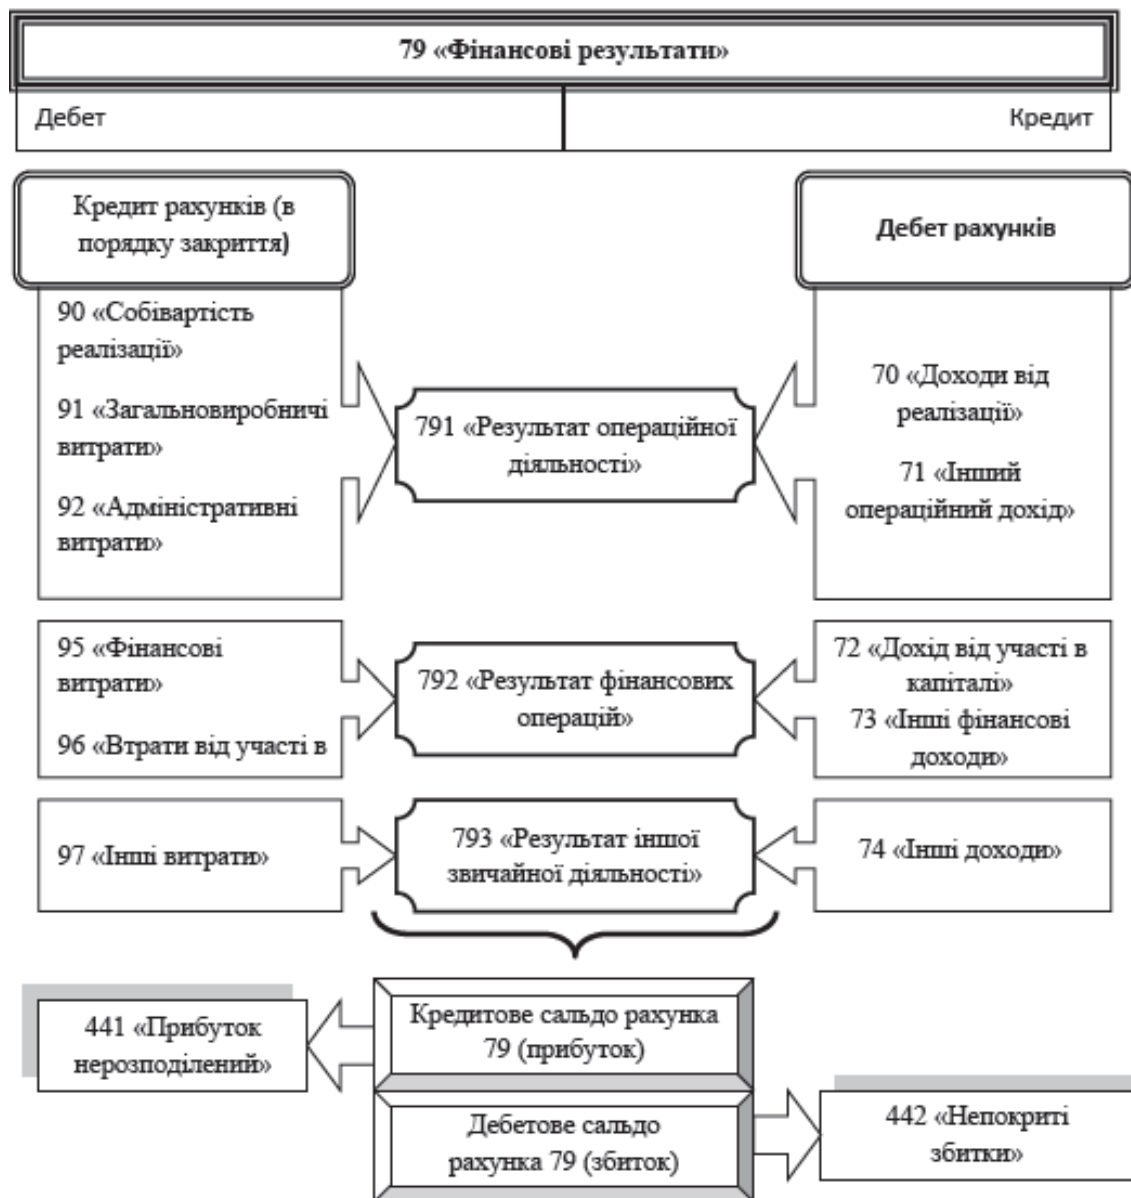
79 «Фінансові результати»

Дебет

Кредит

Кредит рахунків (в порядку закриття)

Дебет рахунків

90 «Собівартість реалізації»

91 «Загальновиробничі витрати»

92 «Адміністративні витрати»

791 «Результат операційної діяльності»

70 «Доходи від реалізації»

71 «Інший операційний дохід»

95 «Фінансові витрати»

96 «Втрати від участі в

792 «Результат фінансових операцій»

72 «Дохід від участі в капіталі»

73 «Інші фінансові доходи»

97 «Інші витрати»

793 «Результат іншої звичайної діяльності»

74 «Інші доходи»

441 «Прибуток нерозподілений»

Кредитове сальдо рахунка 79 (прибуток)

Дебетове сальдо рахунка 79 (збиток)

442 «Непокриті збитки»